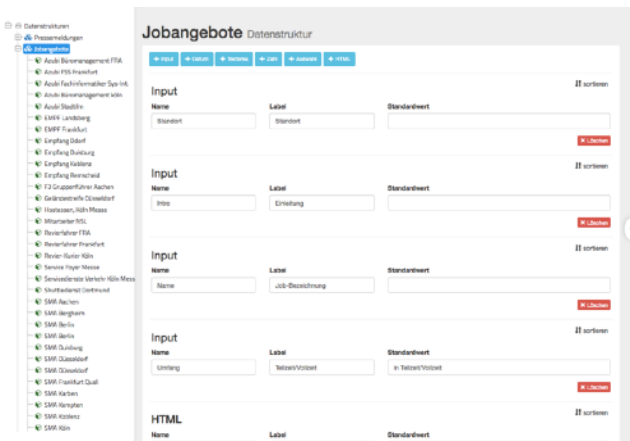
Datenstrukturen
Pressemeldungen
Jobangebote
Azubi Büromanagement FRA
Azubi PSS Frankfurt
Azubi Fachinformatiker Sys-Int.
Azubi Büromanagement Köln
Azubi Stadtfin
EMPF Landsberg
EMPF Frankfurt
Empfang Ddorf
Empfang Duisburg
Empfang Koblenz
Empfang Remscheid
F3 Gruppenführer Aachen
Geländestreife Düsseldorf
Hostessen, Köln Messe
Mitarbeiter NSL
Revierfahrer FRA
Revierfahrer Frankfurt
Revier-Kurier Köln
Service Foyer Messe
Servicedienste Verkehr Köln Mess
Shuttledienst Dortmund
SMA Aachen
SMA Bergheim
SMA Berlin
SMA Bonn
SMA Duisburg
SMA Düsseldorf
SMA DUsseldorf
SMA Frankfurt Quali
SMA Karben
SMA Kerpen
SMA Koblenz
SMA Köln

Jobangebote Datenstruktur

+ Input + Datum + Textarea + Zahl + Auswahl + HTML

Input
sortieren
Name
Standort
Label
Standort
Standardwert
Löschen

Input
sortieren
Name
Intro
Label
Einleitung
Standardwert
Löschen

Input
sortieren
Name
Name
Label
Job-Bezeichnung
Standardwert
Löschen

Input
sortieren
Name
Umfang
Label
Teilzeit/Vollzeit
Standardwert
in Teilzeit/Vollzeit
Löschen

HTML
sortieren
Name
Label
Standardwert